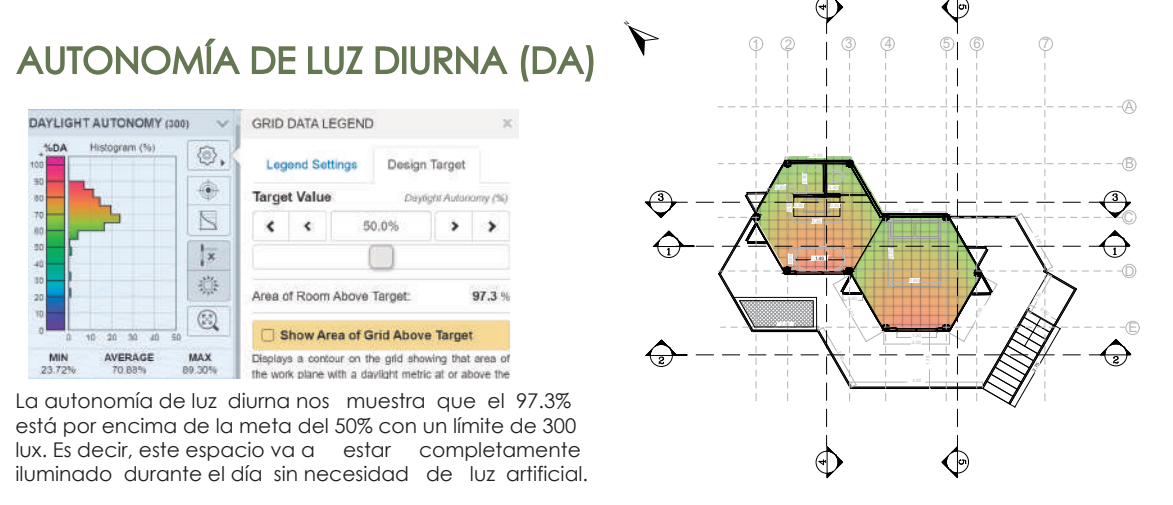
AUTONOMÍA DE LUZ DIURNA (DA)

DAYLIGHT AUTONOMY (300)

%DA Histogram (%)

100 90 80 70 60 50 40 30 20 10 0

0 10 20 30 40 50

MIN 23.72%
AVERAGE 70.88%
MAX 89.30%

GRID DATA LEGEND

Legend Settings Design Target

Target Value Daylight Autonomy (%)

50.0%

Area of Room Above Target: 97.3 %

Show Area of Grid Above Target

Displays a contour on the grid showing that area of the work plane with a daylight metric at or above the

La autonomía de luz diurna nos muestra que el 97.3% está por encima de la meta del 50% con un límite de 300 lux. Es decir, este espacio va a estar completamente iluminado durante el día sin necesidad de luz artificial.

4 5 1 2 3 4 5 6 7 A B 3 3 C 1 1 D E 2 2 4 5